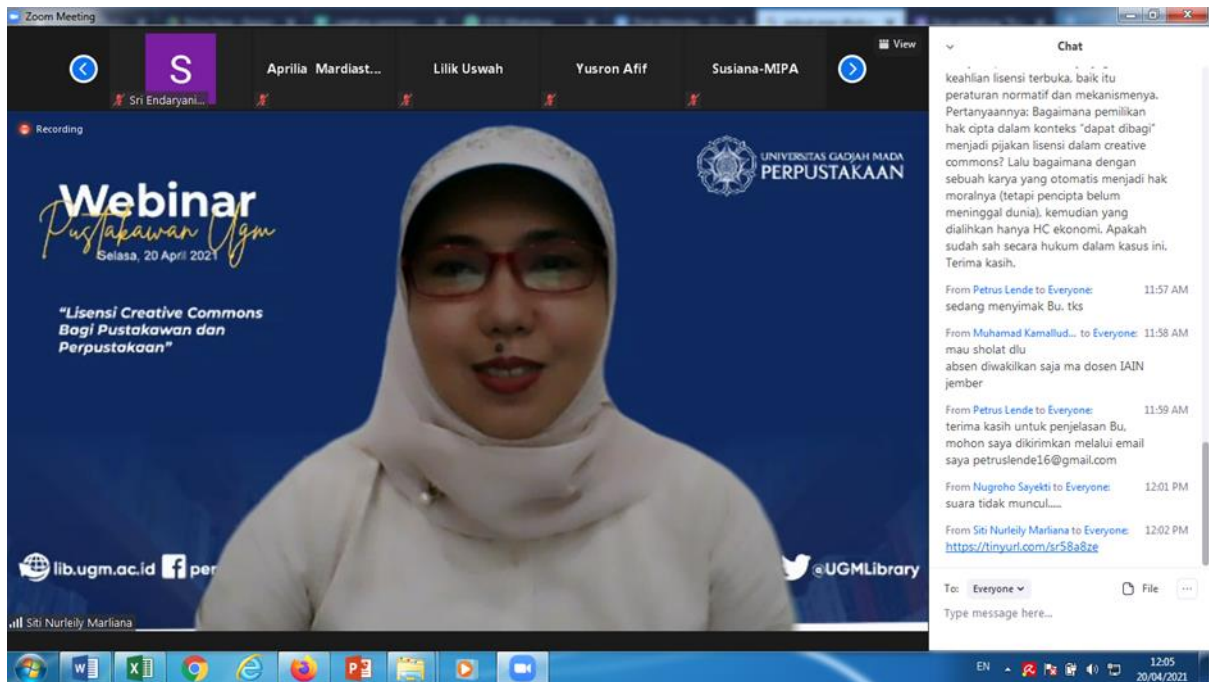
Zoom Meeting

View

S
Sri Endaryani...
Aprilia Mardiast...
Lilik Uswah
Yusron Afif
Susiana-MIPA

Recording

Webinar
Pustakawan Ugm
Selasa, 20 April 2021

"Lisensi Creative Commons Bagi Pustakawan dan Perpustakaan"

UNIVERSITAS GADJAH MADA
PERPUSTAKAAN

lib.ugm.ac.id per
@UGMLibrary

Siti Nurleily Marliana

Chat

keahlian lisensi terbuka, baik itu peraturan normatif dan mekanismenya. Pertanyaannya: Bagaimana pemilikan hak cipta dalam konteks "dapat dibagi" menjadi pijakan lisensi dalam creative commons? Lalu bagaimana dengan sebuah karya yang otomatis menjadi hak moralnya (tetapi pencipta belum meninggal dunia), kemudian yang dialihkan hanya HC ekonomi. Apakah sudah sah secara hukum dalam kasus ini. Terima kasih.

From Petrus Lende to Everyone: 11:57 AM
sedang menyimak Bu. tks

From Muhamad Kamallud... to Everyone: 11:58 AM
mau sholat dlu
absen diwakilkan saja ma dosen IAIN jember

From Petrus Lende to Everyone: 11:59 AM
terima kasih untuk penjelasan Bu, mohon saya dikirimkan melalui email saya petruslende16@gmail.com

From Nugroho Sayekti to Everyone: 12:01 PM
suara tidak muncul.....

From Siti Nurleily Marliana to Everyone: 12:02 PM
https://tinyurl.com/sr58a8ze

To: Everyone
File
Type message here...

EN
12:05
20/04/2021